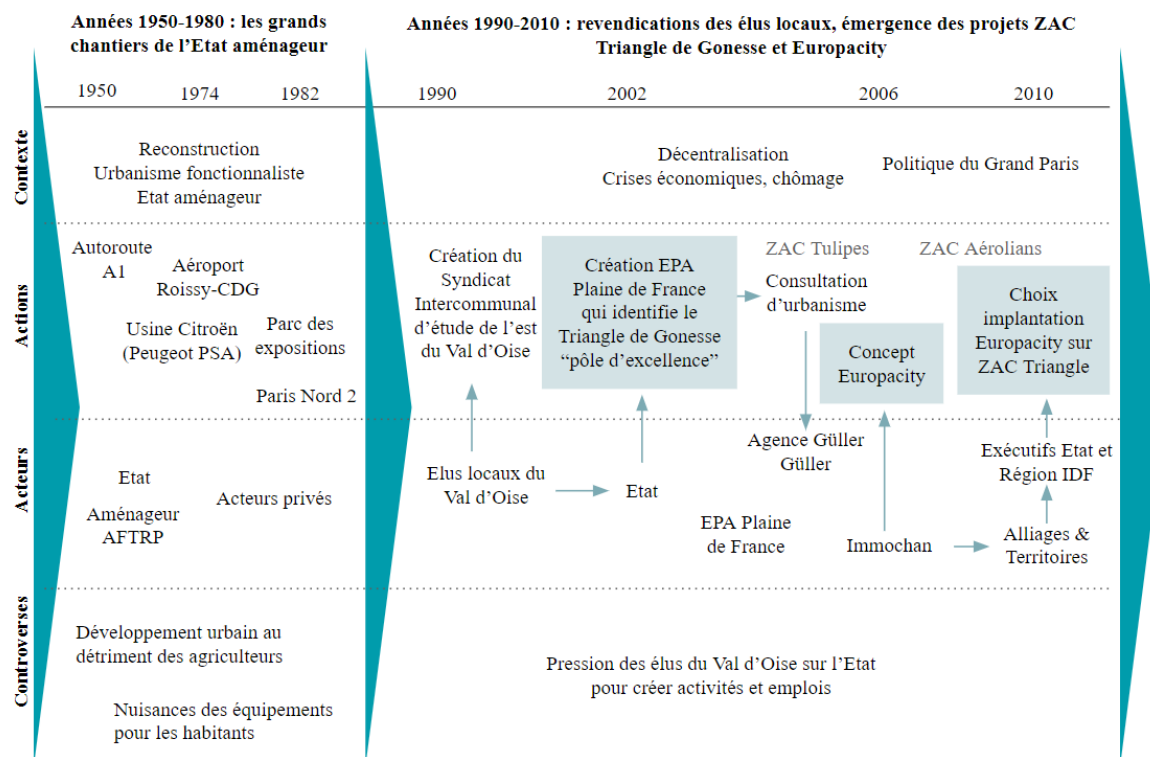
Années 1950-1980 : les grands chantiers de l'Etat aménageur

Années 1990-2010 : revendications des élus locaux, émergence des projets ZAC Triangle de Gonesse et Europacity

1950 1974 1982

1990 2002 2006 2010

Contexte

Reconstruction
Urbanisme fonctionnaliste
Etat aménageur

Décentralisation
Crises économiques, chômage

Politique du Grand Paris

Actions

Autoroute A1

Aéroport Roissy-CDG

Usine Citroën (Peugeot PSA)

Parc des expositions

Paris Nord 2

Création du Syndicat Intercommunal d'étude de l'est du Val d'Oise

Création EPA Plaine de France qui identifie le Triangle de Gonesse "pôle d'excellence"

ZAC Tulipes

Consultation d'urbanisme

ZAC Aérolians

Concept Europacity

Choix implantation Europacity sur ZAC Triangle

Acteurs

Etat

Aménageur AFTRP

Acteurs privés

Elus locaux du Val d'Oise

Etat

Agence Güller Güller

EPA Plaine de France

Immochan

Exécutifs Etat et Région IDF

Alliages & Territoires

Controverses

Développement urbain au détriment des agriculteurs

Nuisances des équipements pour les habitants

Pression des élus du Val d'Oise sur l'Etat pour créer activités et emplois